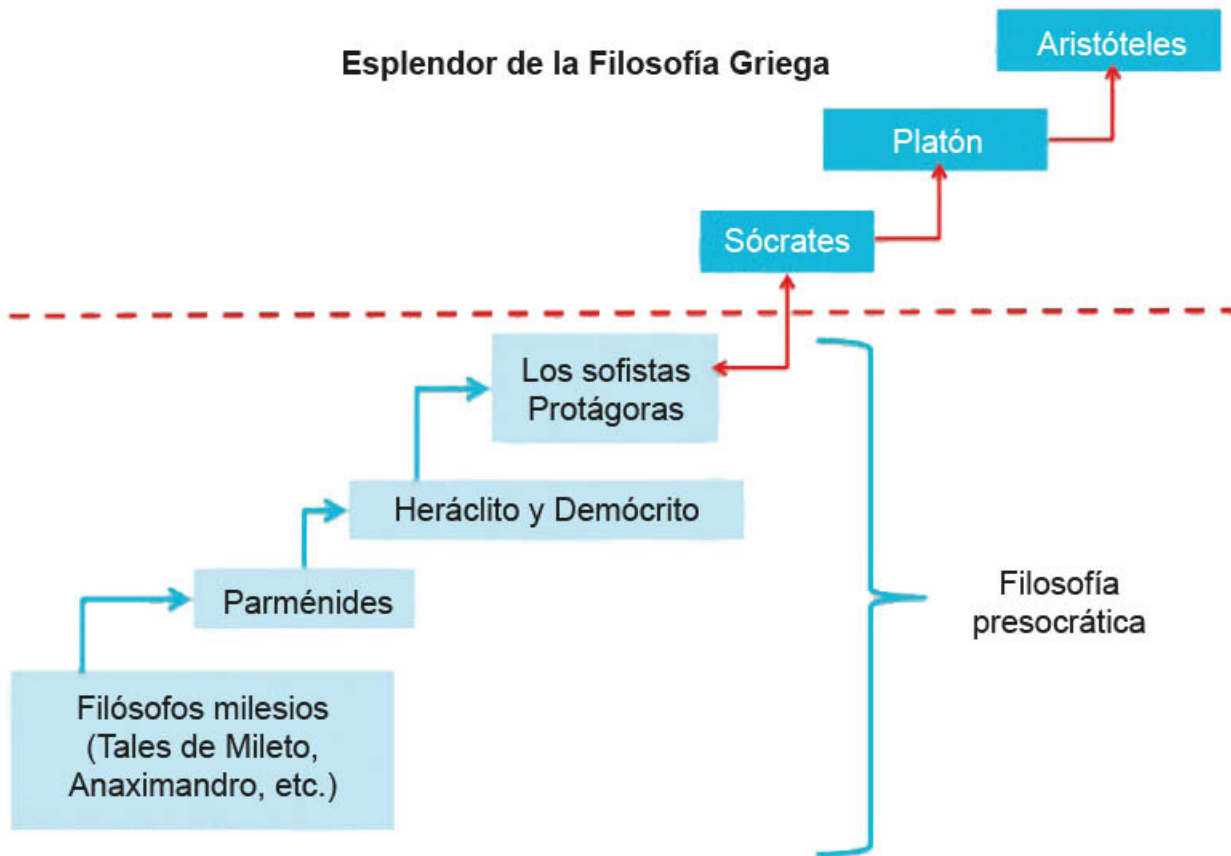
Esplendor de la Filosofía Griega

Aristóteles

Platón

Sócrates

Los sofistas
Protágoras

Heráclito y Demócrito

Parménides

Filósofos milesios
(Tales de Mileto,
Anaximandro, etc.)

Filosofía
presocrática